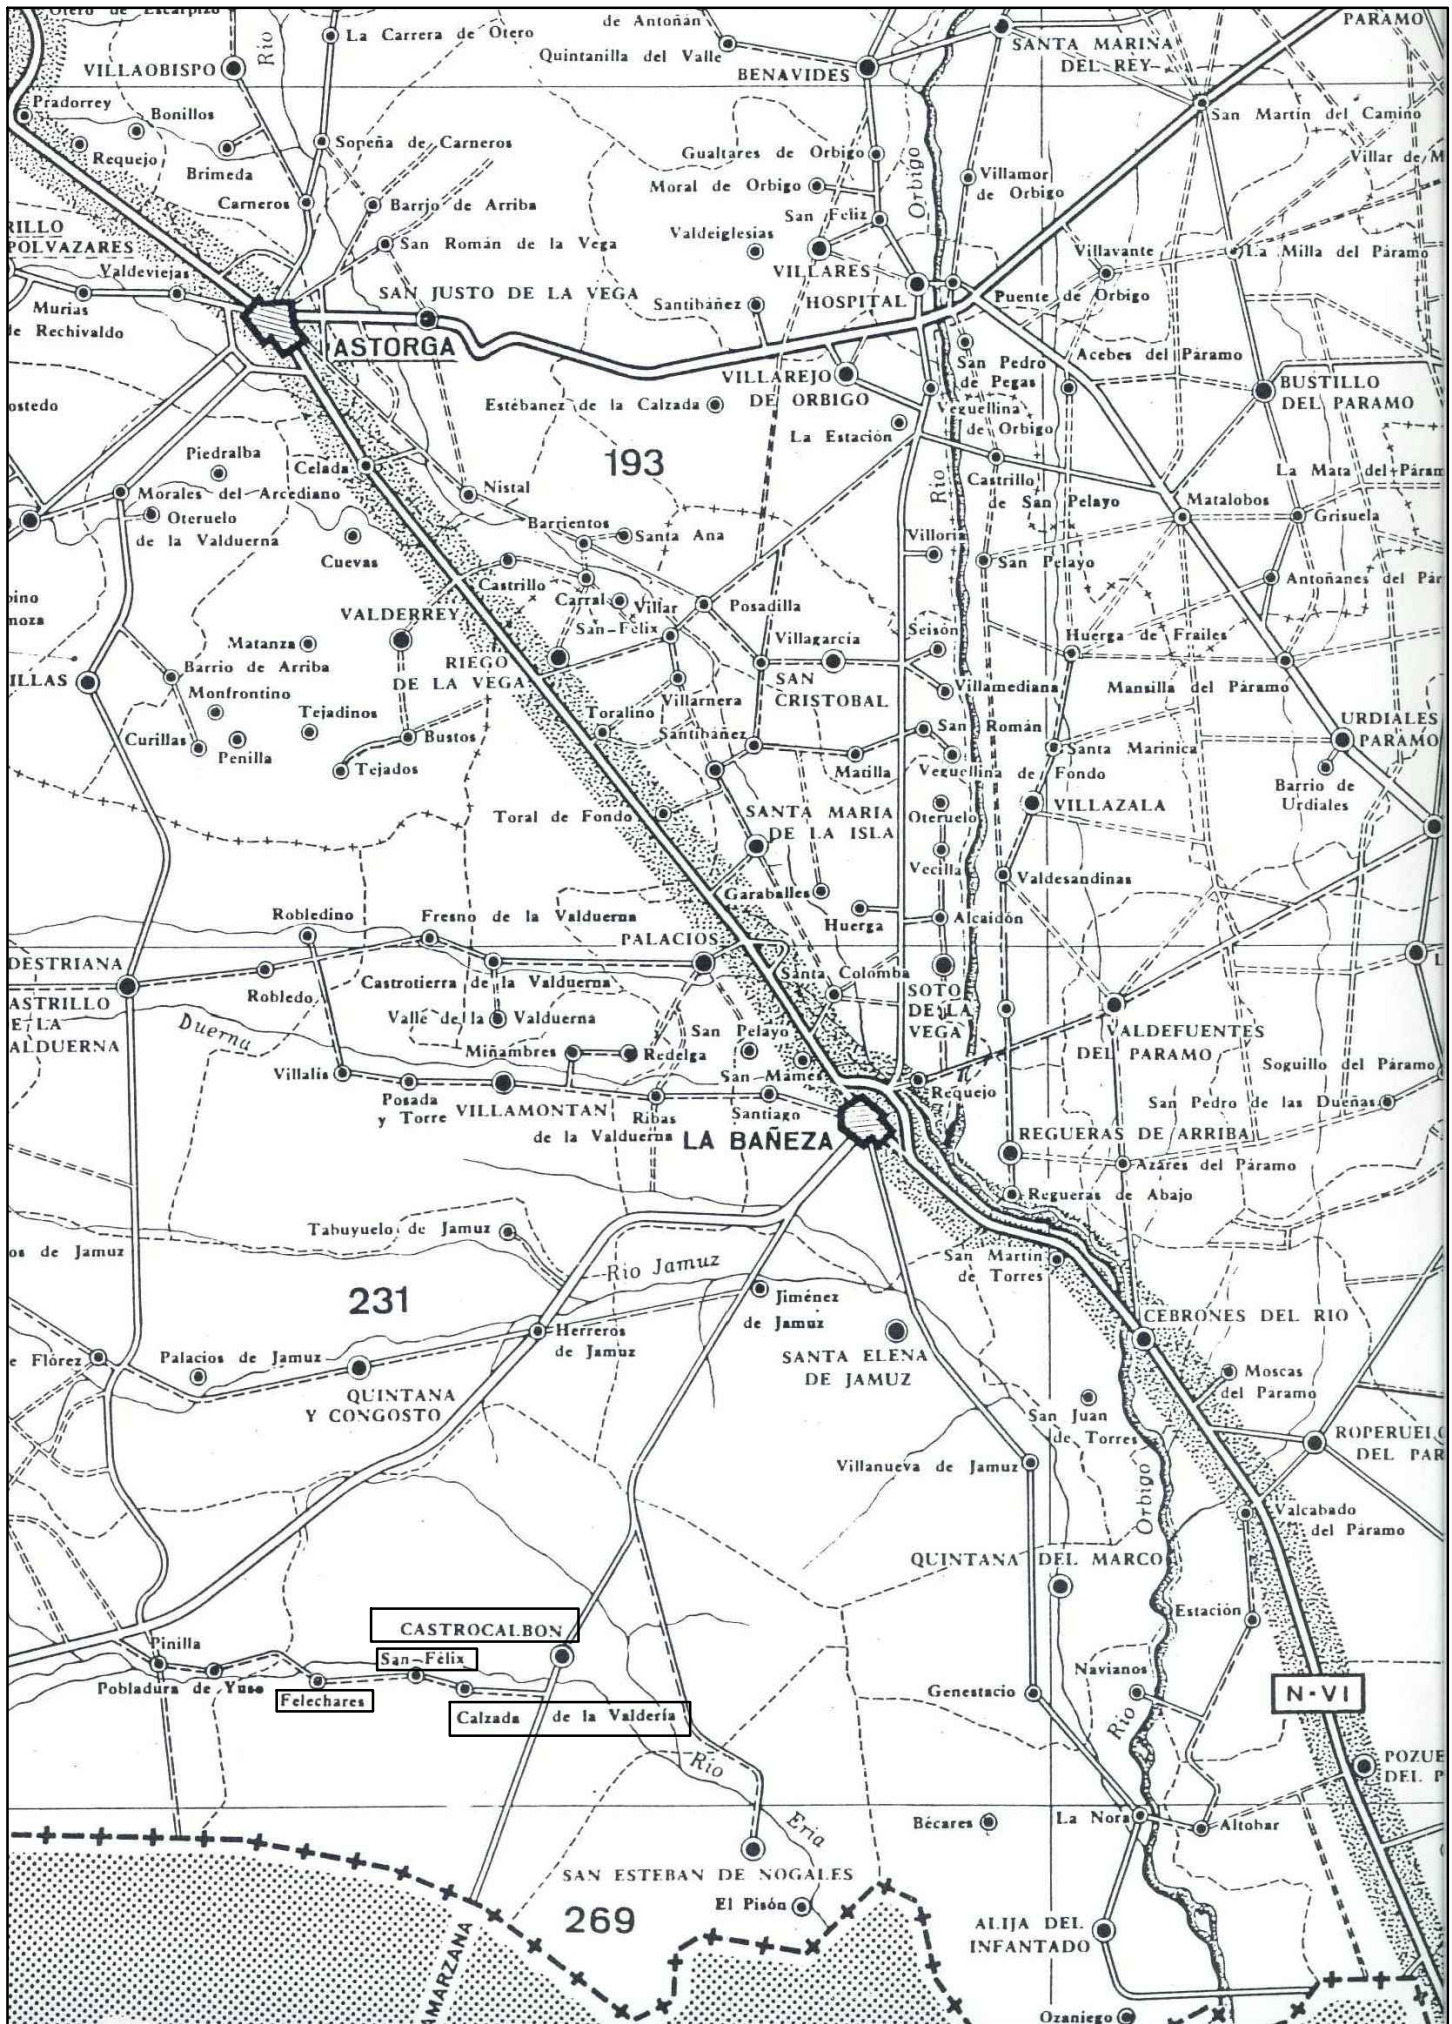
Otero de Escarpizo
de Antoñán
PARAMO
La Carrera de Otero
Quintanilla del Valle
SANTA MARINA DEL REY
VILLAOBISPO
Rio
BENAVIDES
Pradorrey
Bonillos
San Martín del Camino
Sopeña de Carneros
Requejo
Brimeda
Gualtares de Orbigo
Villar de M
Moral de Orbigo
Villamor de Orbigo
Orbigo
Carneros
Barrio de Arriba
San Feliz
RILLO POLVAZARES
San Román de la Vega
Valdeiglesias
Villavante
La Milla del Páramo
Valdeviejas
VILLARES
Murias de Rechivaldo
SAN JUSTO DE LA VEGA
Santibáñez
HOSPITAL
Puente de Orbigo
ASTORGA
San Pedro de Pegas
Acebes del Páramo
VILLAREJO DE ORBIGO
BUSTILLO DEL PARAMO
ostedo
Estébanez de la Calzada
Veguellina de Orbigo
La Estación
193
Piedralba
Celada
Castrillo de San Pelayo
La Mata del Páram
Morales del Arcediano
Nistal
Matalobos
Grisuela
Oteruelo de la Valduerna
Barrientos
Santa Ana
Villoria
Rio
Cuevas
San Pelayo
Antoñanes del Pár
pino noza
Castrillo
Carral
Villar
Posadilla
VALDERREY
San Félix
Seisón
Huerga de Frailes
Matanza
Villagarcía
RIEGO DE LA VEGA
SAN CRISTOBAL
Barrio de Arriba
Villamediana
Mansilla del Páramo
ILLAS
Monfrontino
Villarnera
Toralino
Tejadinos
San Román
URDIALES PARAMO
Curillas
Santibáñez
Penilla
Bustos
Santa Marinica
Tejados
Matilla
Veguellina de Fondo
Barrio de Urdiales
VILLAZALA
Toral de Fondo
SANTA MARIA DE LA ISLA
Oteruelo
Vecilla
Valdesandinas
Garaballes
Robledino
Fresno de la Valduerna
Huerga
Alcaidón
PALACIOS
DESTRIANA
Santa Colomba
Robledo
Castrotierra de la Valduerna
SOTO DE LA VEGA
ASTRILLO DE LA ALDUERNA
Duerna
Valle de la Valduerna
VALDEFUENTES DEL PARAMO
San Pelayo
Miñambres
Redelga
Soguillo del Páramo
Villalís
San Mamet
Requejo
Posada y Torre
VILLAMONTAN
Ribas de la Valduerna
Santiago
San Pedro de las Dueñas
LA BAÑEZA
REGUERAS DE ARRIBA
Azares del Páramo
Regueras de Abajo
Tabuyuelo de Jamuz
os de Jamuz
San Martín de Torres
Rio Jamuz
231
Jiménez de Jamuz
CEBRONES DEL RIO
Herreros de Jamuz
SANTA ELENA DE JAMUZ
e Flórez
Palacios de Jamuz
Moscas del Páramo
QUINTANA Y CONGOSTO
San Juan de Torres
ROPERUEL DEL PAR
Villanueva de Jamuz
Orbigo
Valcabado del Páramo
QUINTANA DEL MARCO
CASTROCALBON
Estación
Pinilla
San Félix
Navianos
Pobladura de Yuso
Felechares
Genestacio
N-VI
Calzada de la Valdería
Rio
Rio
POZUE DEL P
Eria
Bécares
La Nora
Altobar
SAN ESTEBAN DE NOGALES
269
El Pisón
ALIJA DEL INFANTADO
AMARZANA
Ozaniego